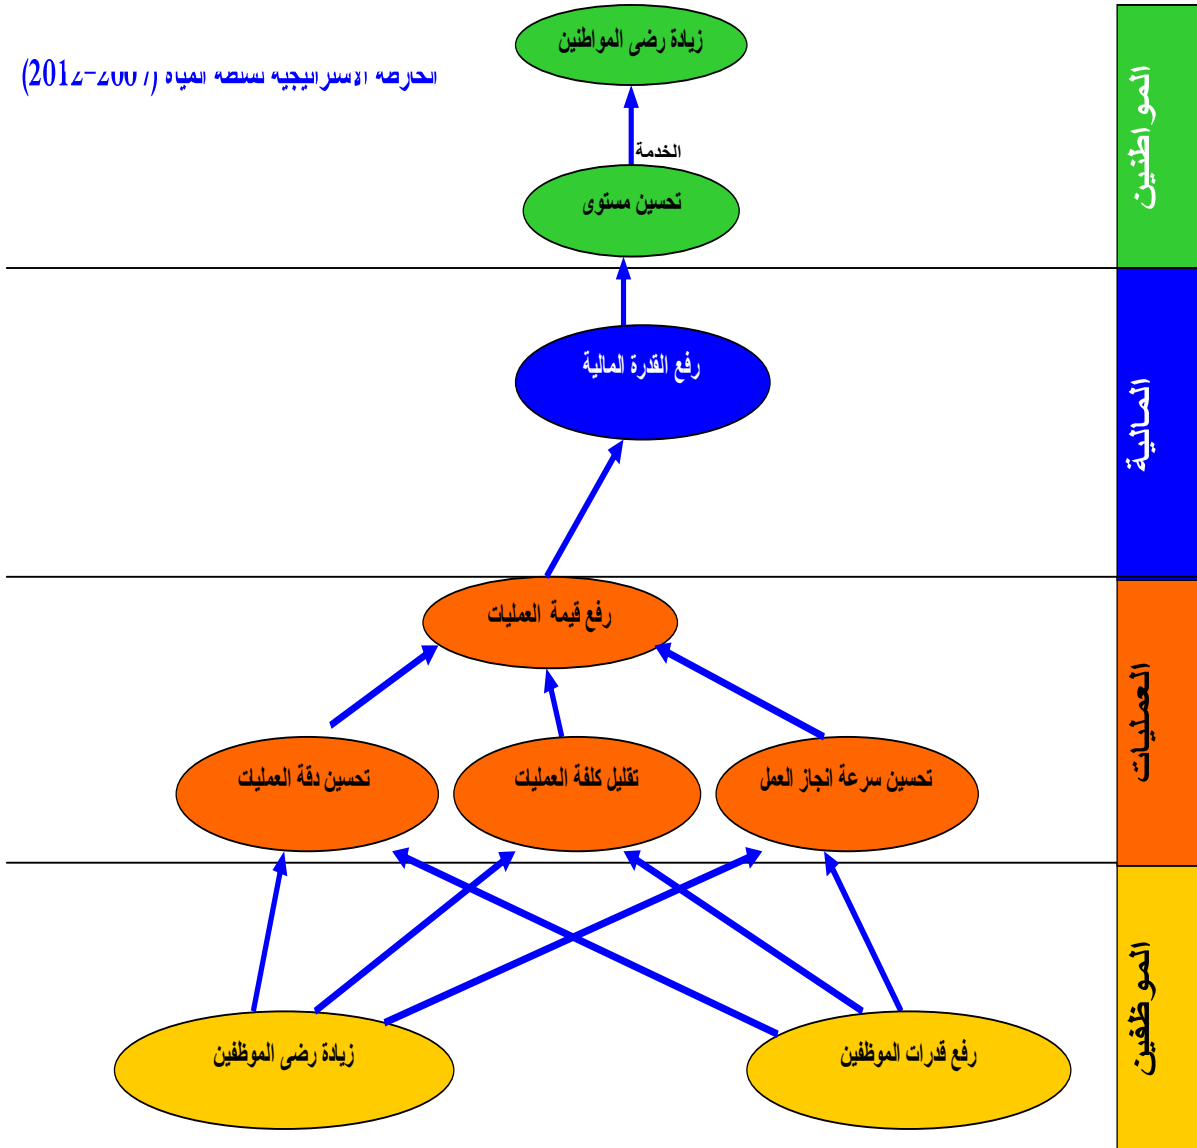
الخارطة الاستراتيجية لسلطة المياه (2007-2012)

زيادة رضى المواطنين

الخدمة

تحسين مستوى

رفع القدرة المالية

رفع قيمة العمليات

تحسين دقة العمليات

تقليل كلفة العمليات

تحسين سرعة انجاز العمل

زيادة رضى الموظفين

رفع قدرات الموظفين

المواطنين

المالية

العمليات

الموظفين